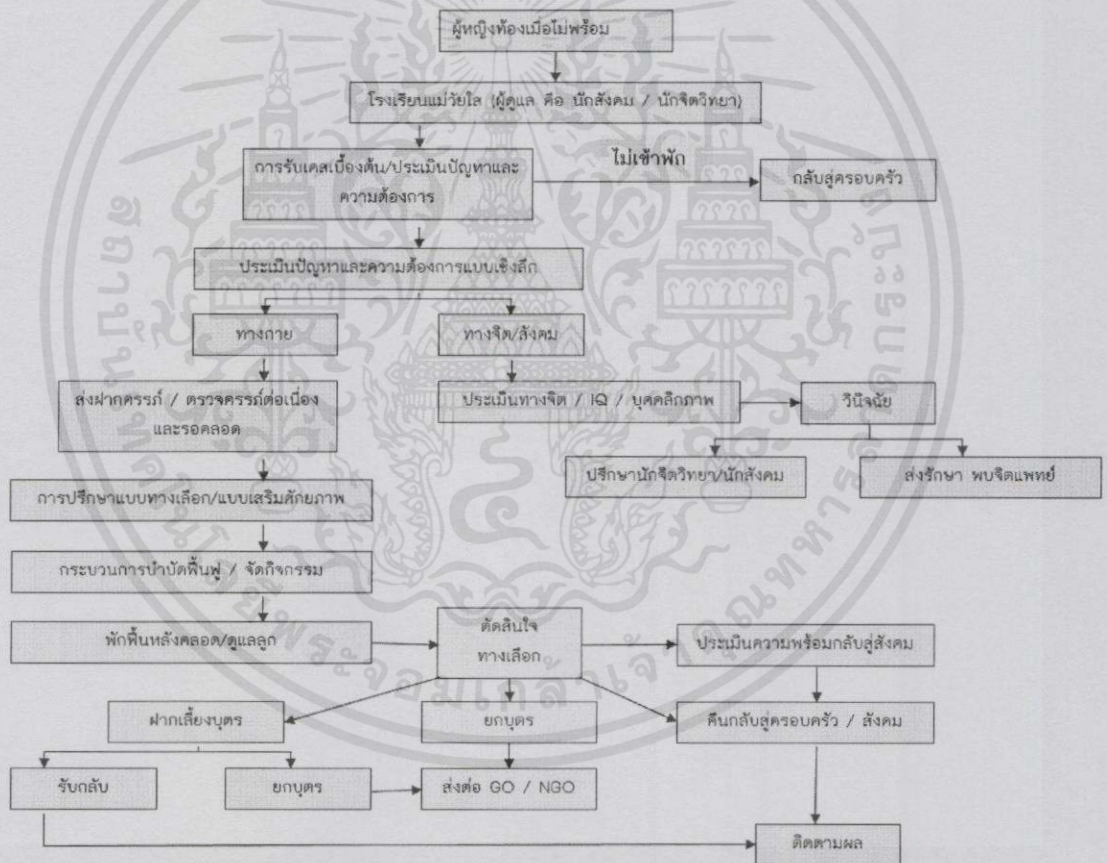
ผู้หญิงท้องเมื่อไม่พร้อม

โรงเรียนแม่วัยใส (ผู้ดูแล คือ นักสังคม / นักจิตวิทยา)

การรับเคสเบื้องต้น/ประเมินปัญหาและความต้องการ

ไม่เข้าพัก

กลับสู่ครอบครัว

ประเมินปัญหาและความต้องการแบบเชิงลึก

ทางกาย

ทางจิต/สังคม

ส่งฝากครรภ์ / ตรวจครรภ์ต่อเนื่องและรอคลอด

ประเมินทางจิต / IQ / บุคคลิกภาพ

วินิจฉัย

ปรึกษานักจิตวิทยา/นักสังคม

ส่งรักษา พบจิตแพทย์

การปรึกษาแบบทางเลือก/แบบเสริมศักยภาพ

กระบวนการบำบัดฟื้นฟู / จัดกิจกรรม

พักฟื้นหลังคลอด/ดูแลลูก

ตัดสินใจทางเลือก

ประเมินความพร้อมกลับสู่สังคม

ฝากเลี้ยงบุตร

ยกบุตร

คืนกลับสู่ครอบครัว / สังคม

รับกลับ

ยกบุตร

ส่งต่อ GO / NGO

ติดตามผล